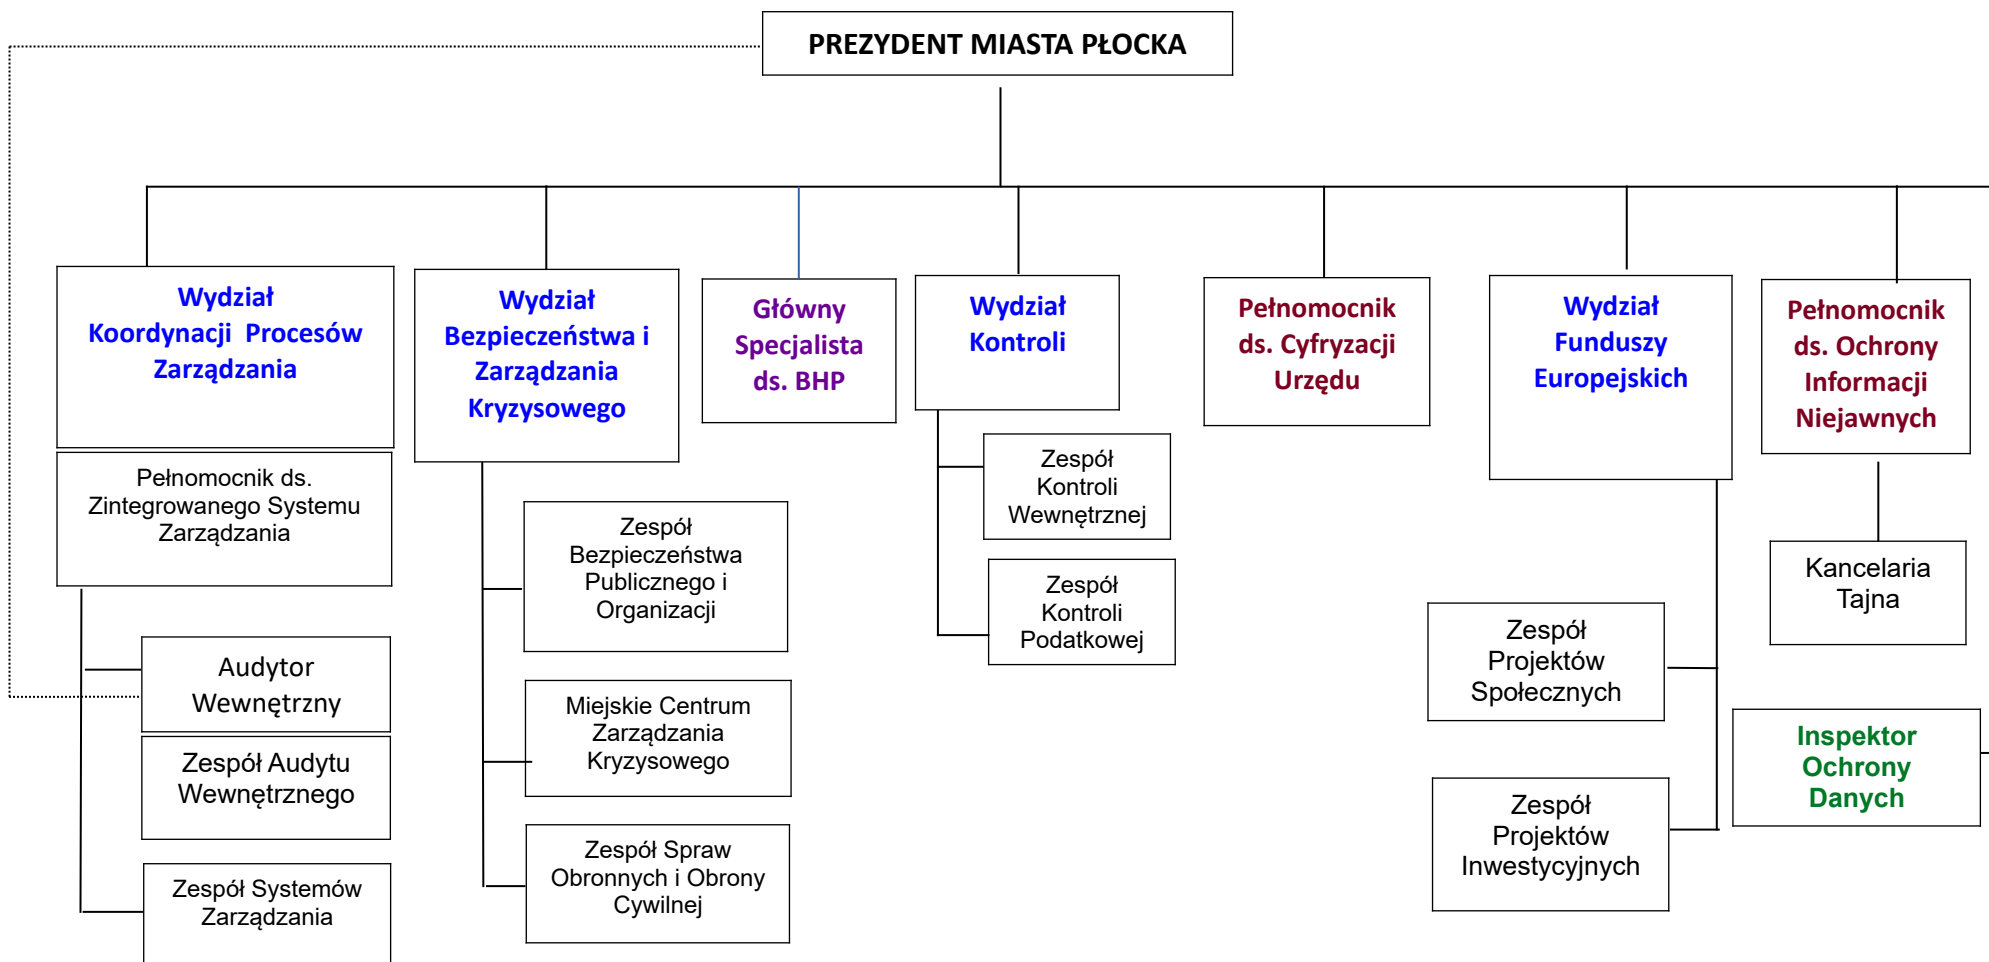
PREZYDENT MIASTA PŁOCKA

Wydział Koordynacji Procesów Zarządzania

Pełnomocnik ds. Zintegrowanego Systemu Zarządzania

Audytor Wewnętrzny

Zespół Audytu Wewnętrznego

Zespół Systemów Zarządzania

Wydział Bezpieczeństwa i Zarządzania Kryzysowego

Zespół Bezpieczeństwa Publicznego i Organizacji

Miejskie Centrum Zarządzania Kryzysowego

Zespół Spraw Obronnych i Obrony Cywilnej

Główny Specjalista ds. BHP

Wydział Kontroli

Zespół Kontroli Wewnętrznej

Zespół Kontroli Podatkowej

Pełnomocnik ds. Cyfryzacji Urzędu

Wydział Funduszy Europejskich

Zespół Projektów Społecznych

Zespół Projektów Inwestycyjnych

Pełnomocnik ds. Ochrony Informacji Niejawnych

Kancelaria Tajna

Inspektor Ochrony Danych